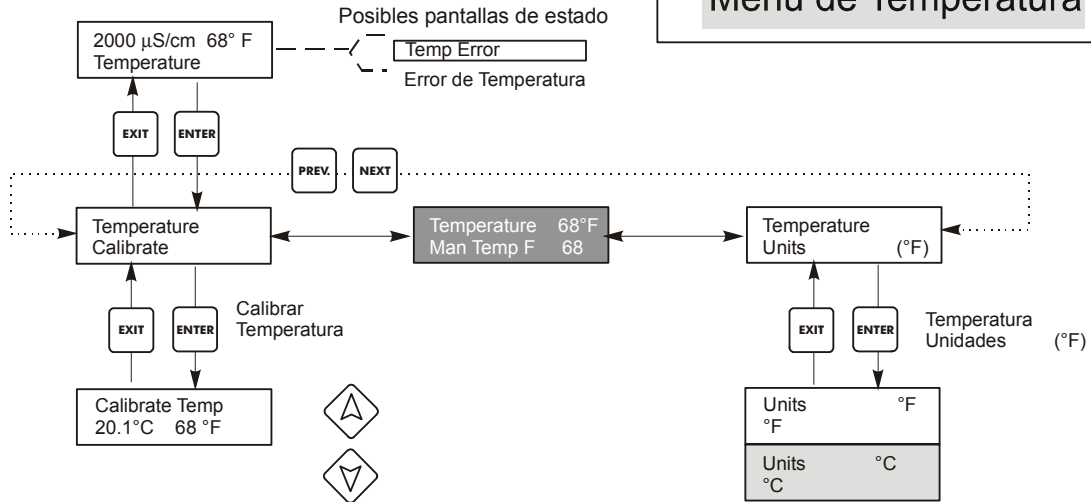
Menu de Temperatura

Posibles pantallas de estado

2000 µS/cm 68° F
Temperature

Temp Error
Error de Temperatura

EXIT
ENTER

PREV.
NEXT

Temperature
Calibrate

Temperature 68°F
Man Temp F 68

Temperature
Units (°F)

EXIT
ENTER

Calibrar
Temperatura

EXIT
ENTER

Temperatura
Unidades (°F)

Calibrate Temp
20.1°C 68 °F

Units °F
°F

Units °C
°C